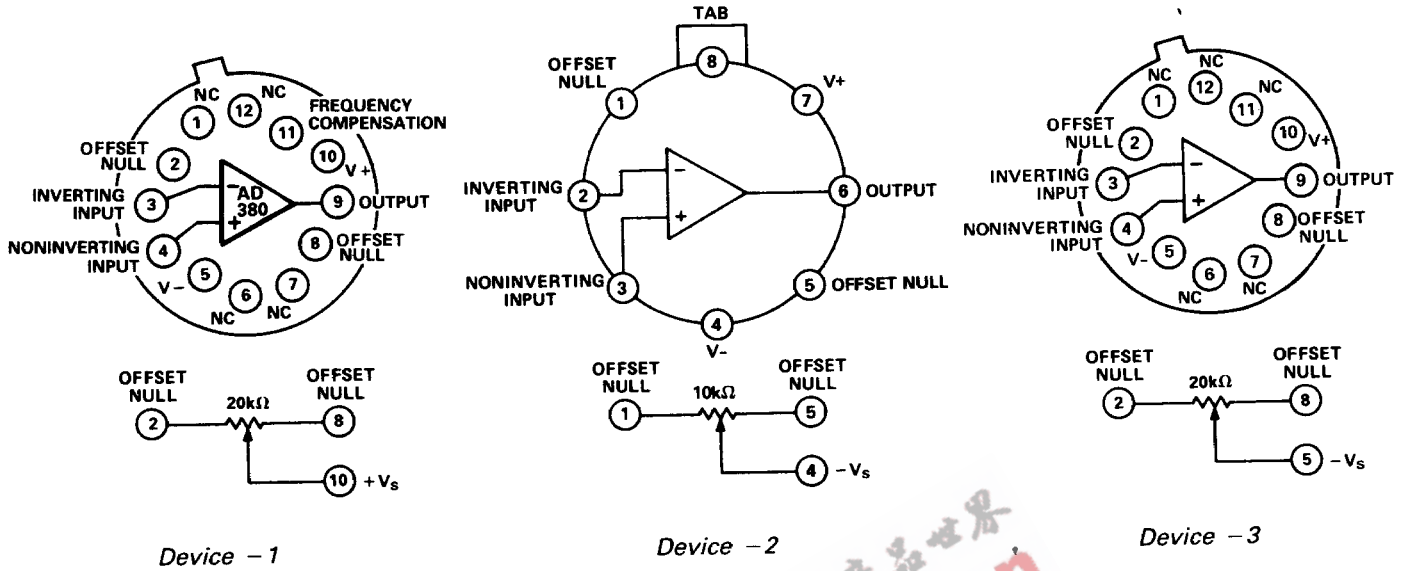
NC
12
NC
1
FREQUENCY COMPENSATION
11
OFFSET NULL
2
10
V+
INVERTING INPUT
3
AD 380
9
OUTPUT
NONINVERTING INPUT
4
8
OFFSET NULL
V-
5
6
7
NC
NC

OFFSET NULL
2
20kΩ
OFFSET NULL
8
10
+V$_s$

Device -1

TAB
8
OFFSET NULL
1
7
V+
INVERTING INPUT
2
6
OUTPUT
NONINVERTING INPUT
3
5
OFFSET NULL
4
V-

OFFSET NULL
1
10kΩ
OFFSET NULL
5
4
-V$_s$

Device -2

NC
12
NC
1
NC
11
OFFSET NULL
2
10
V+
INVERTING INPUT
3
9
OUTPUT
NONINVERTING INPUT
4
8
OFFSET NULL
V-
5
6
7
NC
NC

OFFSET NULL
2
20kΩ
OFFSET NULL
8
5
-V$_s$

Device -3